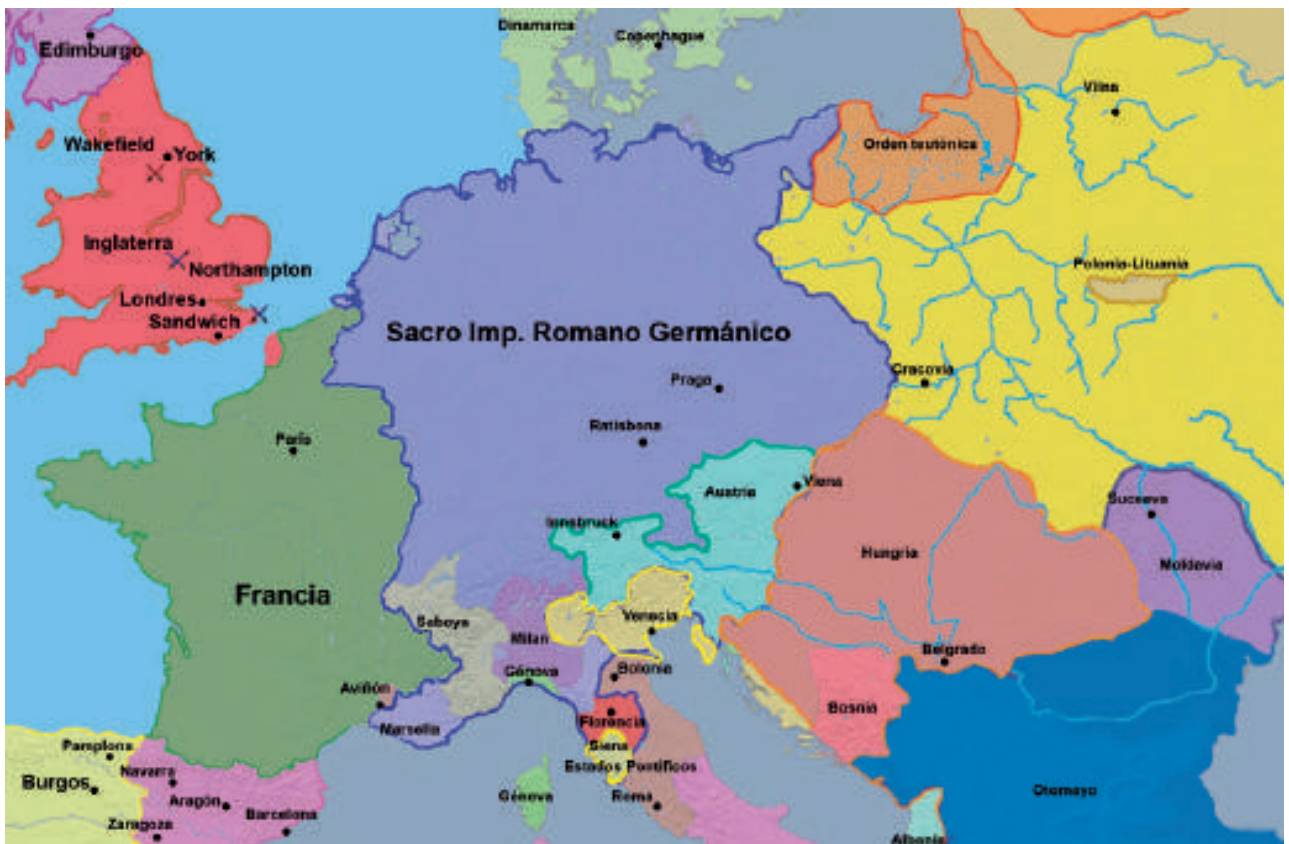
Edimburgo
Dinamarca
Copenhague
Vilna
Orden teutonica
Wakefield
York
Inglaterra
Northampton
Londres
Sandwich
Polonia-Lituania
Sacro Imp. Romano Germánico
Praga
Cracovia
París
Ratisbona
Austria
Viena
Innsbruck
Suceava
Hungria
Moldavia
Francia
Saboya
Venecia
Milan
Belgrado
Bolonia
Génova
Aviñón
Florencia
Bosnia
Marsella
Siena
Estados Pontificos
Pamplona
Navarra
Burgos
Aragón
Génova
Roma
Barcelona
Otomano
Zaragoza
Albania